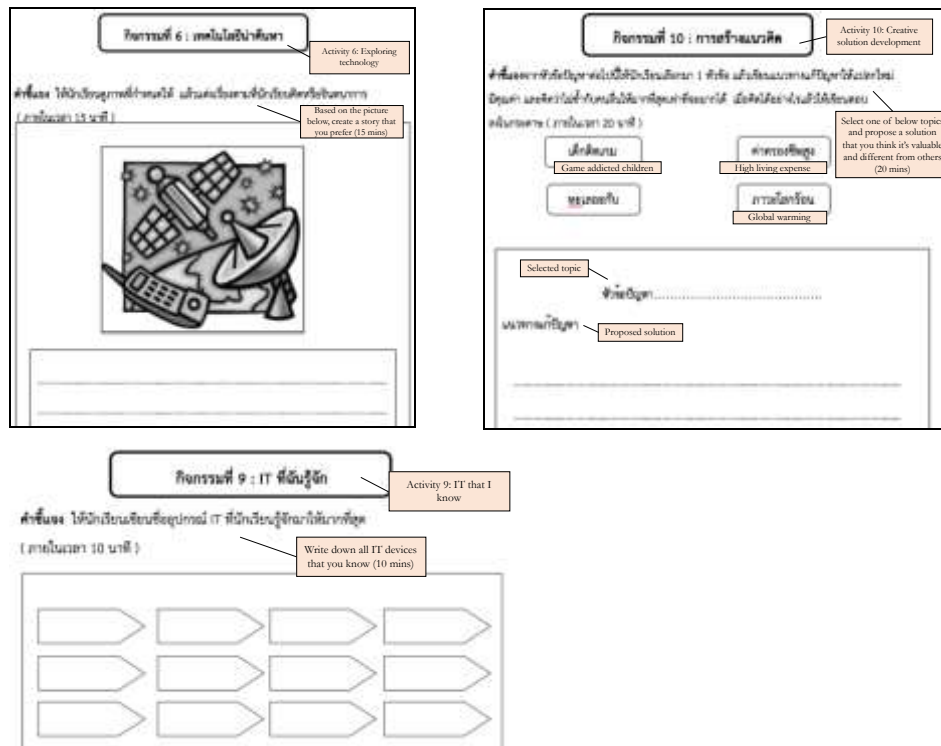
กิจกรรมที่ 6 : เทคโนโลยีน่าทึ่ง

Activity 6: Exploring technology

คำชี้แจง ให้นักเรียนดูภาพที่กำหนดให้ แล้วแต่งเรื่องตามที่นักเรียนคิดหรือจินตนาการ

Based on the picture below, create a story that you prefer (15 mins)

( ภายในเวลา 15 นาที )

กิจกรรมที่ 10 : การสร้างแนวคิด

Activity 10: Creative solution development

คำชี้แจง จากหัวข้อปัญหาต่อไปนี้ให้นักเรียนเลือกมา 1 หัวข้อ แล้วเขียนแนวทางแก้ปัญหาให้แปลกใหม่ มีคุณค่า และคิดว่าไม่ซ้ำกับคนอื่นให้มากที่สุดเท่าที่จะมากได้ เมื่อคิดได้อย่างไรแล้วให้เขียนตอบลงในกระดาษ ( ภายในเวลา 20 นาที )

Select one of below topics and propose a solution that you think it's valuable and different from others (20 mins)

เด็กติดเกม

Game addicted children

ค่าครองชีพสูง

High living expense

ขยะล้นเมือง

ภาวะโลกร้อน

Global warming

Selected topic

หัวข้อปัญหา.......................................

แนวทางแก้ปัญหา

Proposed solution

กิจกรรมที่ 9 : IT ที่ฉันรู้จัก

Activity 9: IT that I know

คำชี้แจง ให้นักเรียนเขียนชื่ออุปกรณ์ IT ที่นักเรียนรู้จักมาให้มากที่สุด

( ภายในเวลา 10 นาที )

Write down all IT devices that you know (10 mins)